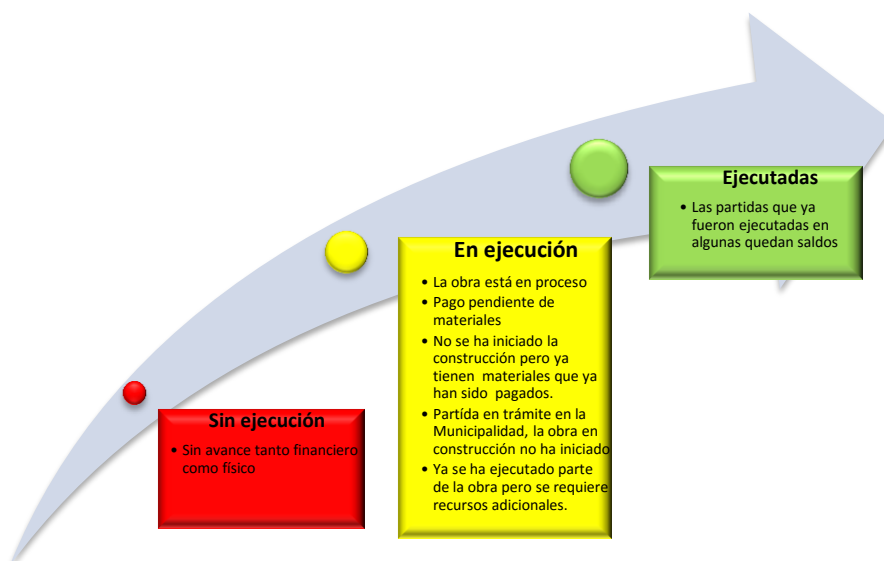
Ejecutadas

- Las partidas que ya fueron ejecutadas en algunas quedan saldos

En ejecución

- La obra está en proceso
- Pago pendiente de materiales
- No se ha iniciado la construcción pero ya tienen materiales que ya han sido pagados.
- Partída en trámite en la Municipalidad, la obra en construcción no ha iniciado
- Ya se ha ejecutado parte de la obra pero se requiere recursos adicionales.

Sin ejecución

- Sin avance tanto financiero como físico